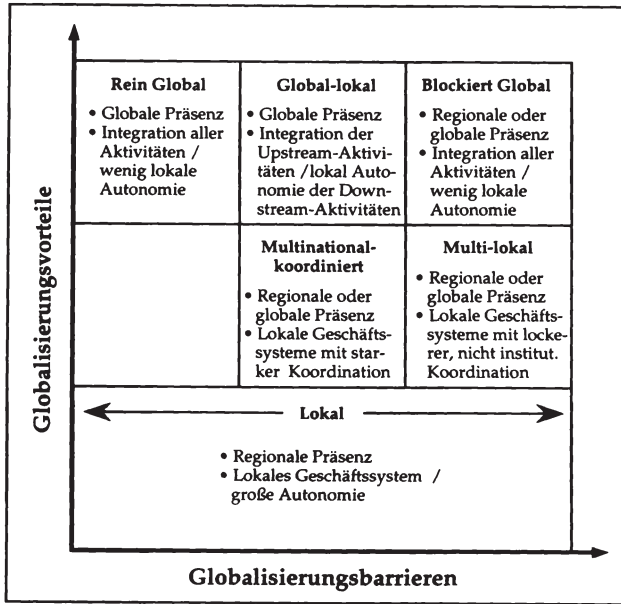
Globalisierungsvorteile

Rein Global
• Globale Präsenz
• Integration aller Aktivitäten / wenig lokale Autonomie

Global-lokal
• Globale Präsenz
• Integration der Upstream-Aktivitäten /lokal Autonomie der Downstream-Aktivitäten

Blockiert Global
• Regionale oder globale Präsenz
• Integration aller Aktivitäten / wenig lokale Autonomie

Multinational-koordiniert
• Regionale oder globale Präsenz
• Lokale Geschäftssysteme mit starker Koordination

Multi-lokal
• Regionale oder globale Präsenz
• Lokale Geschäftssysteme mit lockerer, nicht institut. Koordination

Lokal

• Regionale Präsenz
• Lokales Geschäftssystem / große Autonomie

Globalisierungsbarrieren